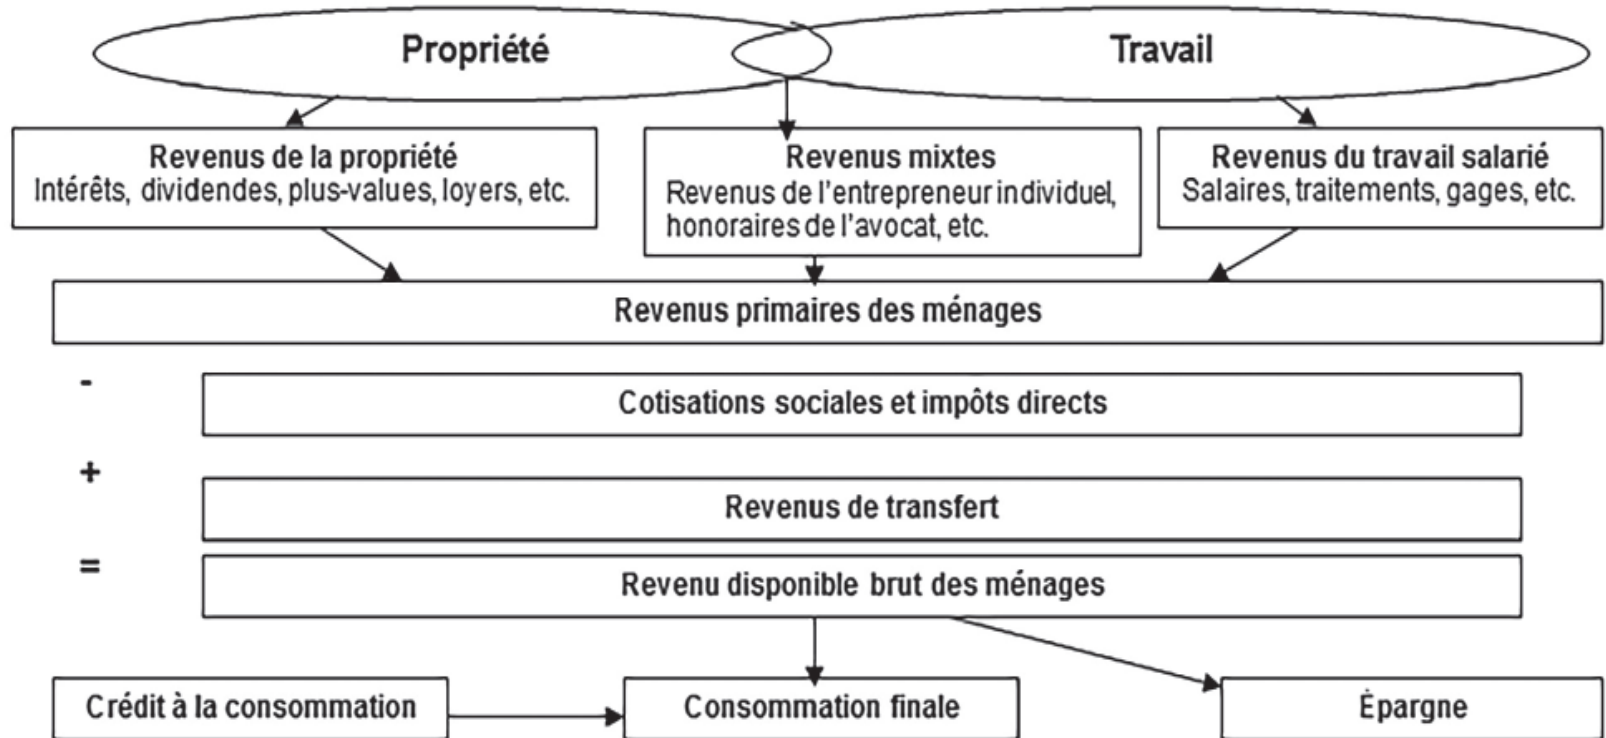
Propriété

Travail

Revenus de la propriété
Intérêts, dividendes, plus-values, loyers, etc.

Revenus mixtes
Revenus de l'entrepreneur individuel, honoraires de l'avocat, etc.

Revenus du travail salarié
Salaires, traitements, gages, etc.

Revenus primaires des ménages

-

Cotisations sociales et impôts directs

+

Revenus de transfert

=

Revenu disponible brut des ménages

Crédit à la consommation

Consommation finale

Épargne